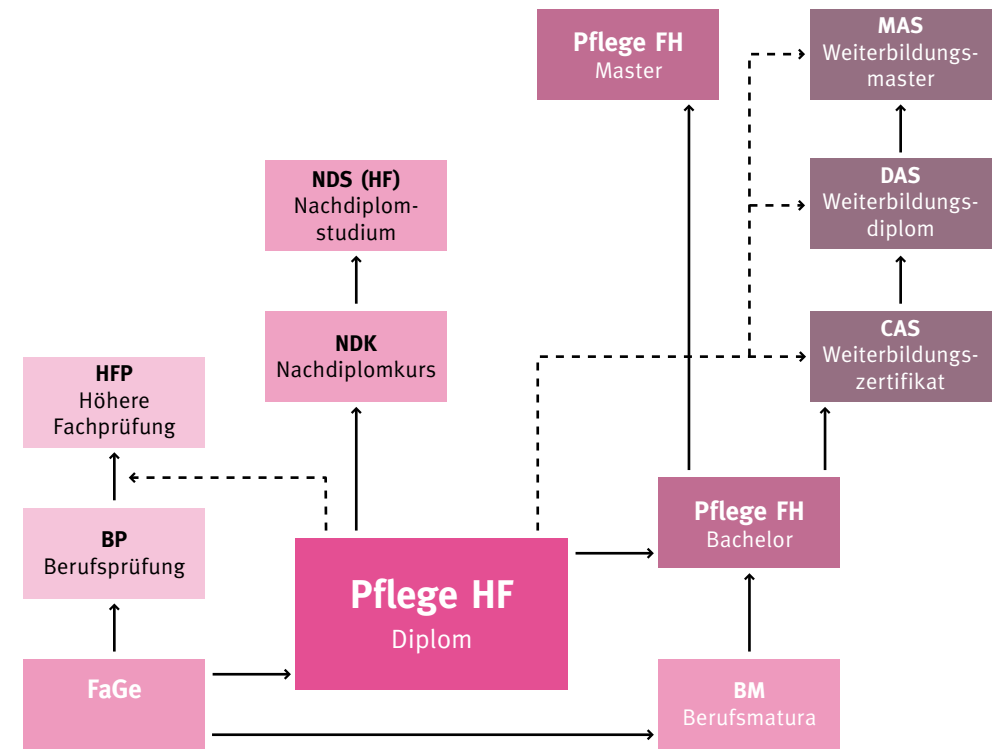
Pflege FH
Master

MAS
Weiterbildungsmaster

NDS (HF)
Nachdiplomstudium

DAS
Weiterbildungsdiplom

NDK
Nachdiplomkurs

CAS
Weiterbildungszertifikat

HFP
Höhere Fachprüfung

BP
Berufsprüfung

Pflege HF
Diplom

Pflege FH
Bachelor

FaGe

BM
Berufsmatura